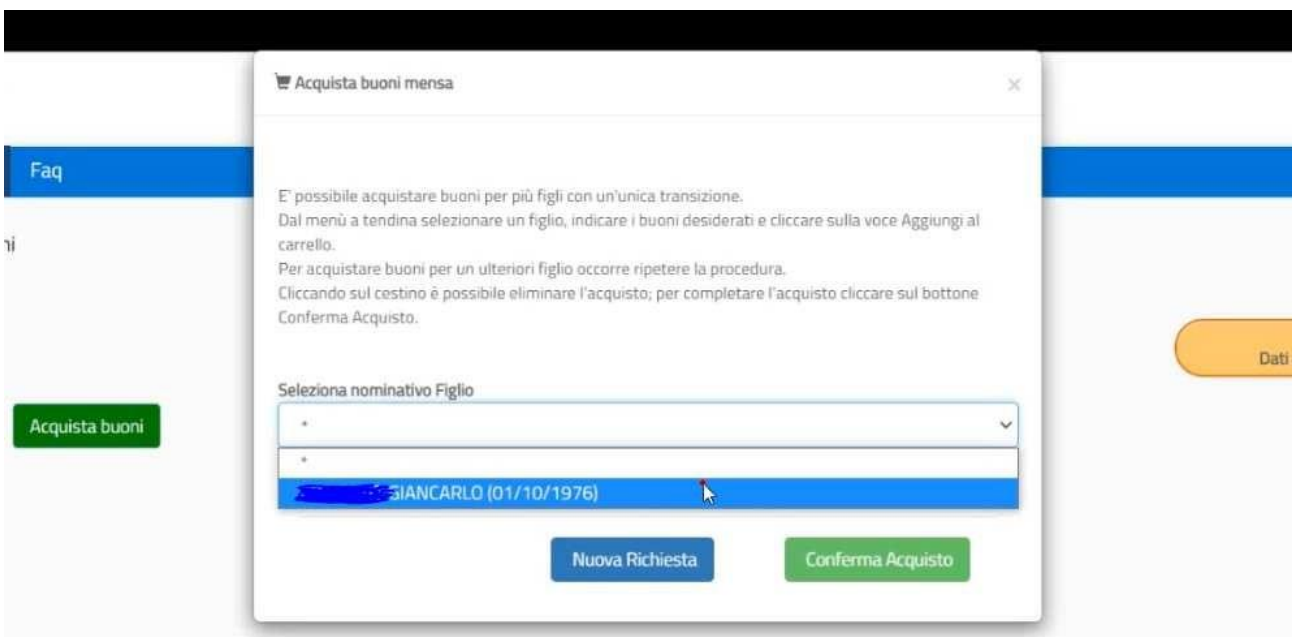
Acquista buoni mensa

×

Faq

ni

E' possibile acquistare buoni per più figli con un'unica transizione.
Dal menù a tendina selezionare un figlio, indicare i buoni desiderati e cliccare sulla voce Aggiungi al carrello.
Per acquistare buoni per un ulteriori figlio occorre ripetere la procedura.
Cliccando sul cestino è possibile eliminare l'acquisto; per completare l'acquisto cliccare sul bottone Conferma Acquisto.

Dati

Seleziona nominativo Figlio

Acquista buoni

-

-

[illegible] GIANCARLO (01/10/1976)

Nuova Richiesta

Conferma Acquisto